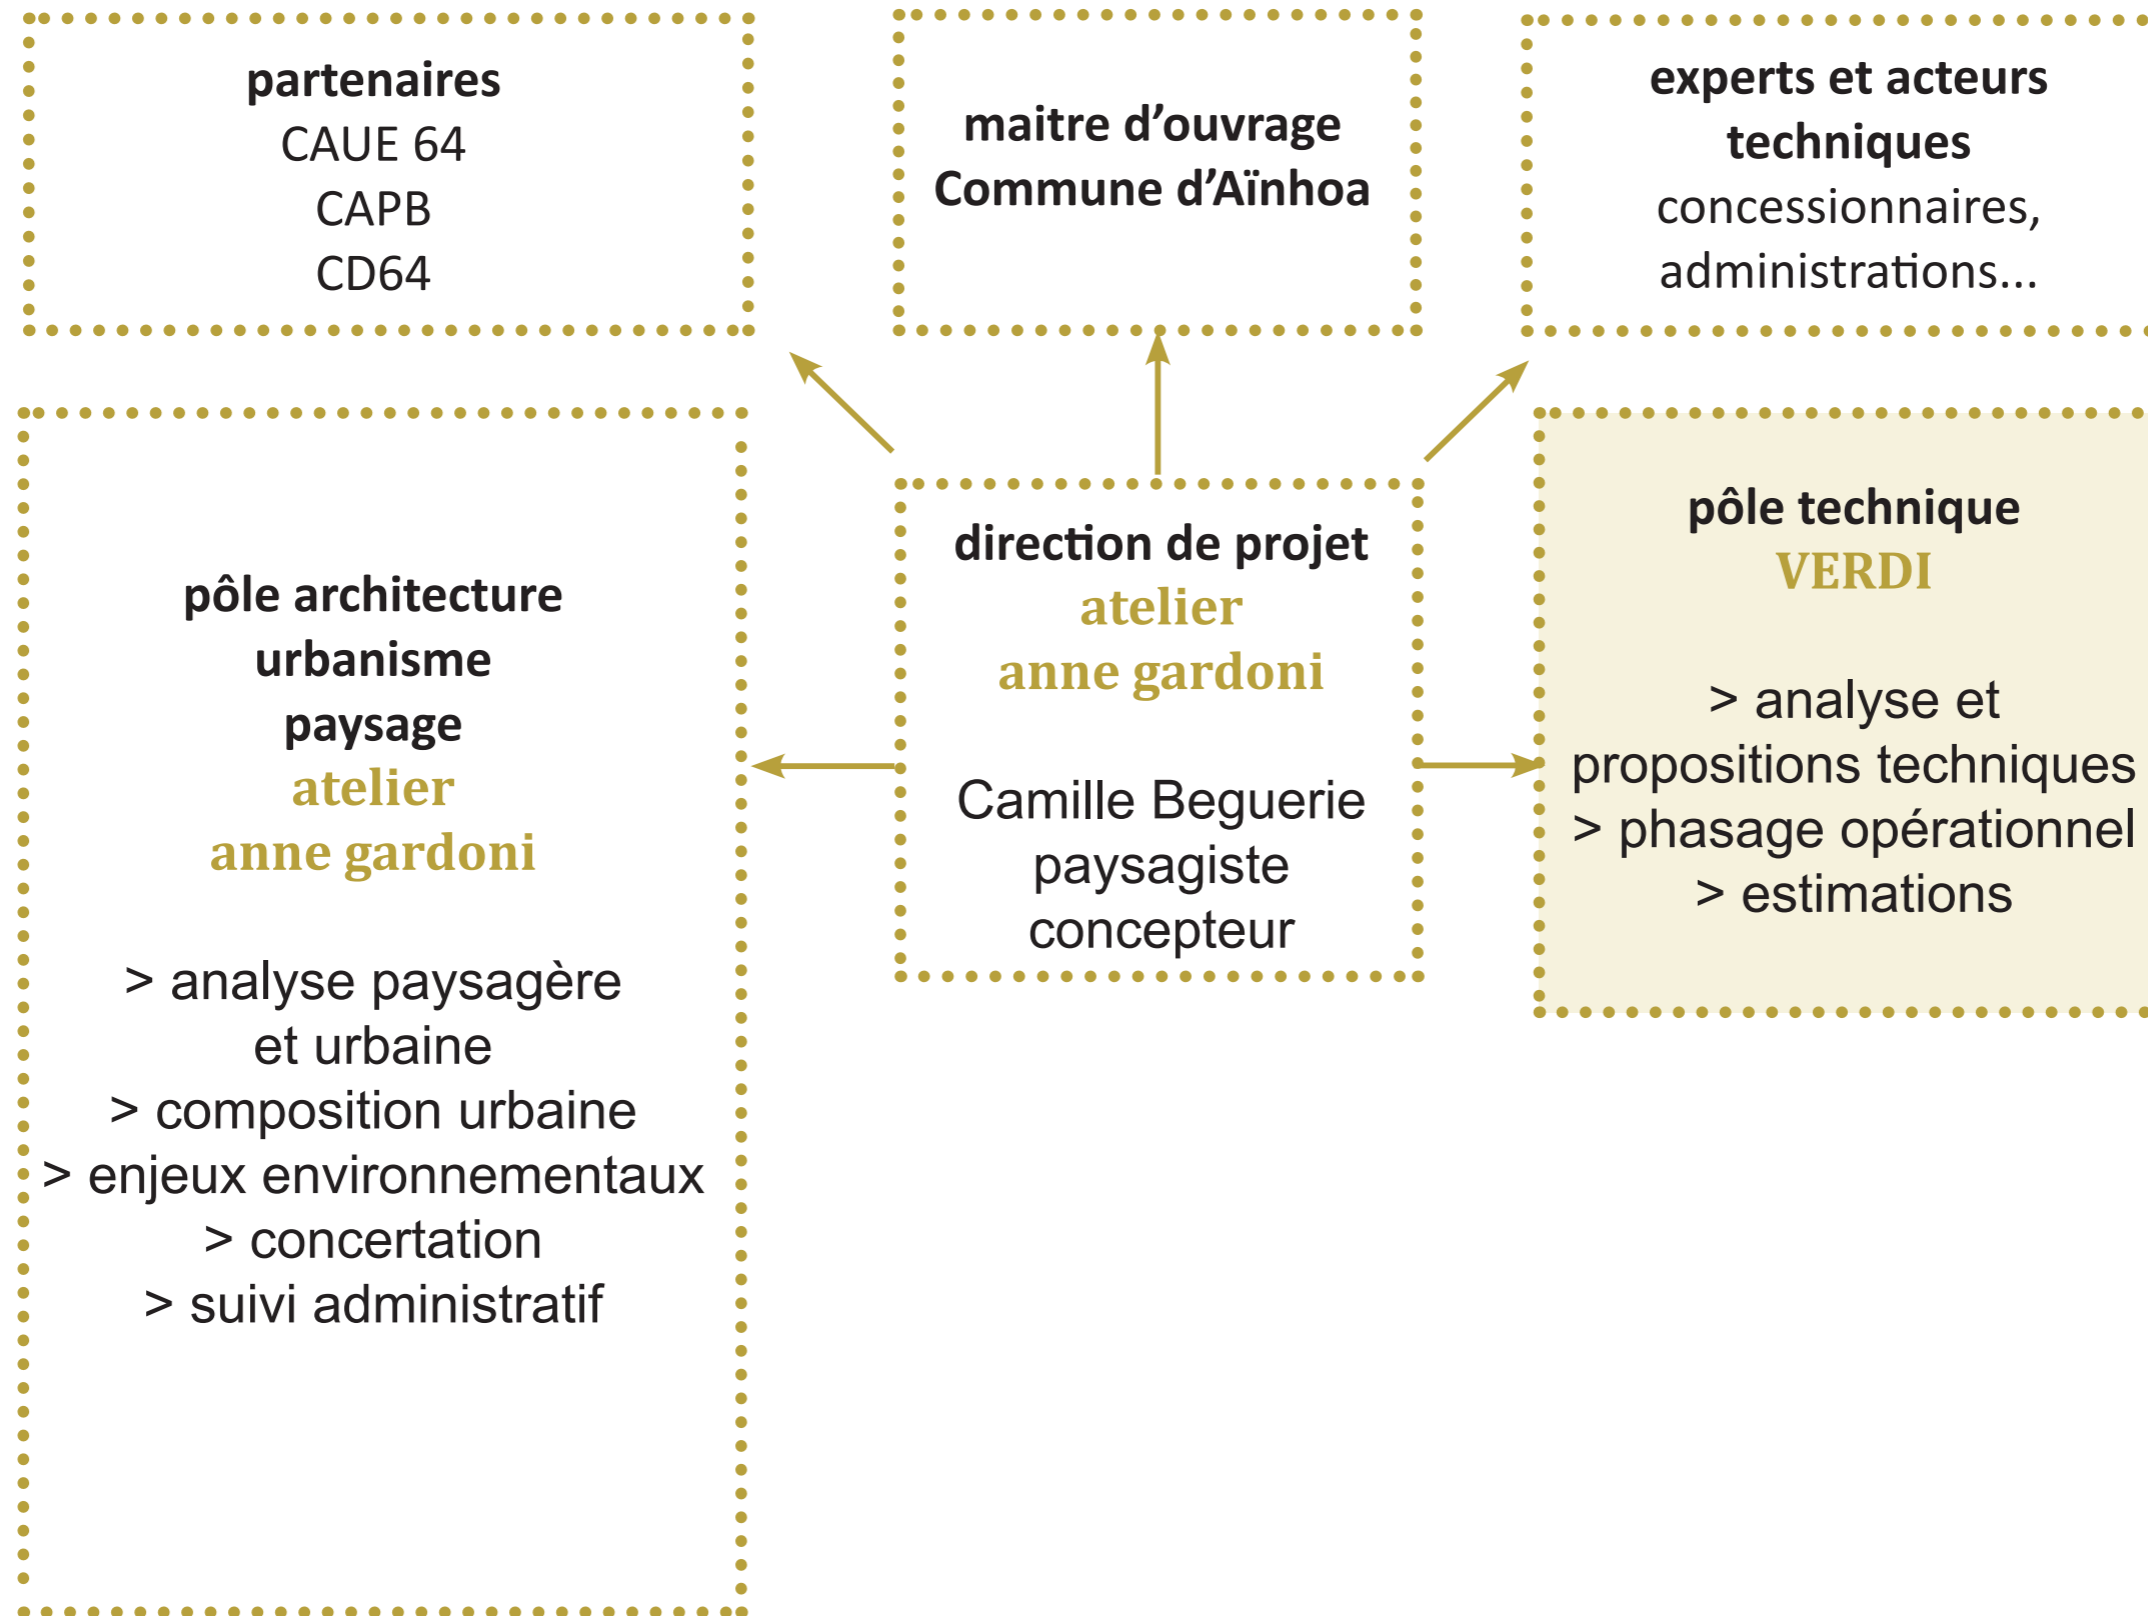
partenaires
CAUE 64
CAPB
CD64

maitre d'ouvrage
Commune d'Aïnhoa

experts et acteurs techniques
concessionnaires, administrations...

pôle architecture
urbanisme
paysage
atelier
anne gardoni

> analyse paysagère et urbaine
> composition urbaine
> enjeux environnementaux
> concertation
> suivi administratif

direction de projet
atelier
anne gardoni

Camille Beguerie
paysagiste
concepteur

pôle technique
VERDI

> analyse et propositions techniques
> phasage opérationnel
> estimations